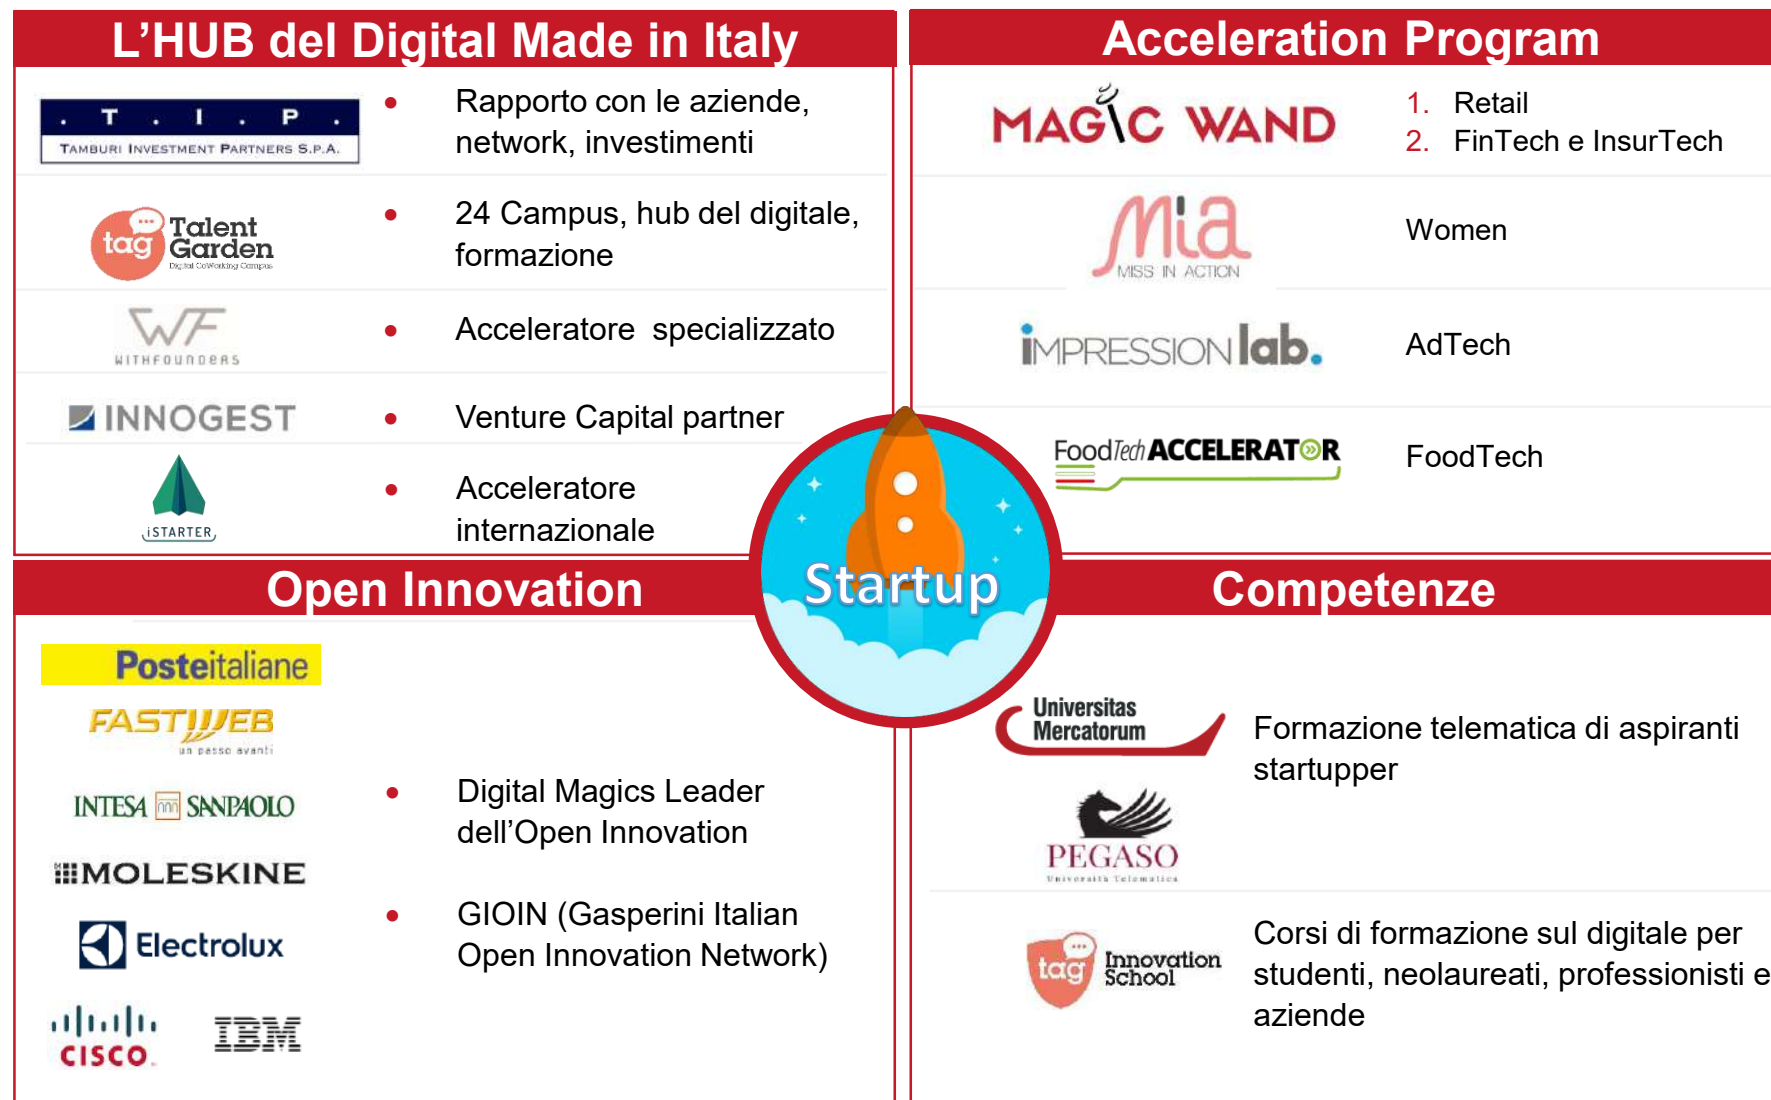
L'HUB del Digital Made in Italy

. T . I . P .
TAMBURI INVESTMENT PARTNERS S.P.A.

• Rapporto con le aziende, network, investimenti

tag Talent Garden
Digital CoWorking Campus

• 24 Campus, hub del digitale, formazione

WF
WITHFOUNDERS

• Acceleratore specializzato

INNOGEST

• Venture Capital partner

iSTARTER

• Acceleratore internazionale

Acceleration Program

MAGIC WAND

1. Retail
2. FinTech e InsurTech

Mia
MISS IN ACTION

Women

IMPRESSION lab.

AdTech

FoodTech ACCELERATOR

FoodTech

Startup

Open Innovation

Posteitaliane
FASTWEB
un passo avanti
INTESA SANPAOLO
MOLESKINE
Electrolux
CISCO
IBM

• Digital Magics Leader dell'Open Innovation

• GIOIN (Gasperini Italian Open Innovation Network)

Competenze

Universitas Mercatorum

Formazione telematica di aspiranti startupper

PEGASO
Università Telematica

tag Innovation School

Corsi di formazione sul digitale per studenti, neolaureati, professionisti e aziende